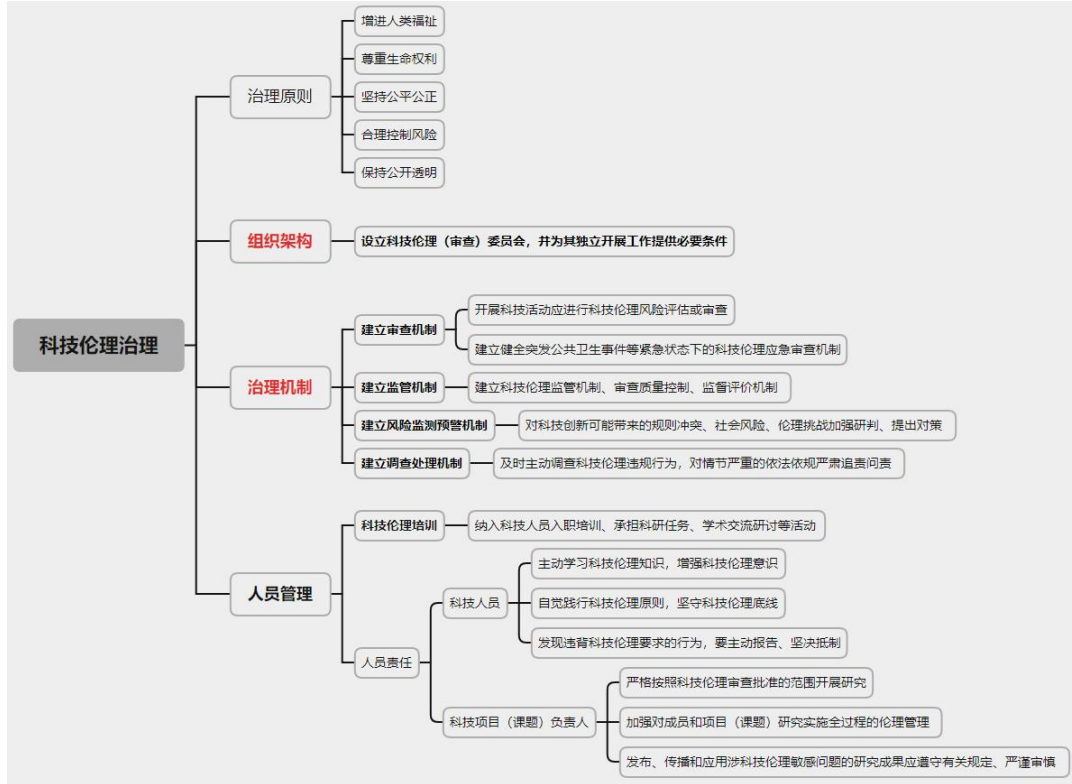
科技伦理治理

治理原则
增进人类福祉
尊重生命权利
坚持公平公正
合理控制风险
保持公开透明

组织架构
设立科技伦理（审查）委员会，并为其独立开展工作提供必要条件

治理机制
建立审查机制
开展科技活动应进行科技伦理风险评估或审查
建立健全突发公共卫生事件等紧急状态下的科技伦理应急审查机制
建立监管机制
建立科技伦理监管机制、审查质量控制、监督评价机制
建立风险监测预警机制
对科技创新可能带来的规则冲突、社会风险、伦理挑战加强研判、提出对策
建立调查处理机制
及时主动调查科技伦理违规行为，对情节严重的依法依规严肃追责问责

人员管理
科技伦理培训
纳入科技人员入职培训、承担科研任务、学术交流研讨等活动
人员责任
科技人员
主动学习科技伦理知识，增强科技伦理意识
自觉践行科技伦理原则，坚守科技伦理底线
发现违背科技伦理要求的行为，要主动报告、坚决抵制
科技项目（课题）负责人
严格按照科技伦理审查批准的范围开展研究
加强对成员和项目（课题）研究实施全过程的伦理管理
发布、传播和应用涉科技伦理敏感问题的研究成果应遵守有关规定、严谨审慎